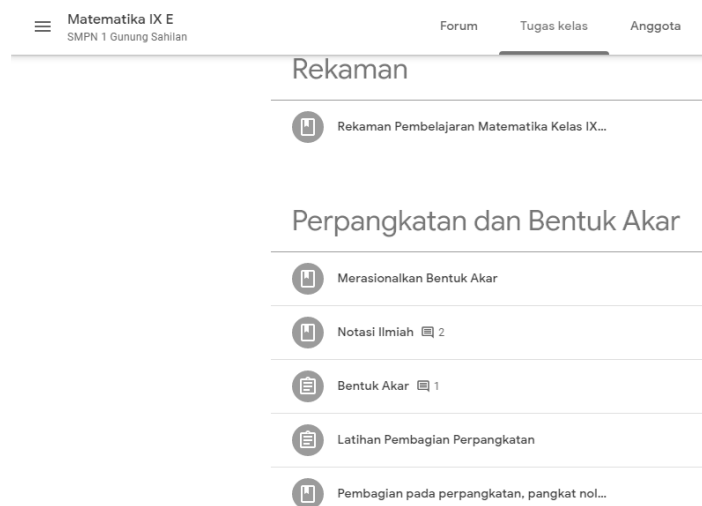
Matematika IX E
SMPN 1 Gunung Sahilan

Forum Tugas kelas Anggota

Rekaman

Rekaman Pembelajaran Matematika Kelas IX...

Perpangkatan dan Bentuk Akar

Merasionalkan Bentuk Akar

Notasi Ilmiah 2

Bentuk Akar 1

Latihan Pembagian Perpangkatan

Pembagian pada perpangkatan, pangkat nol...